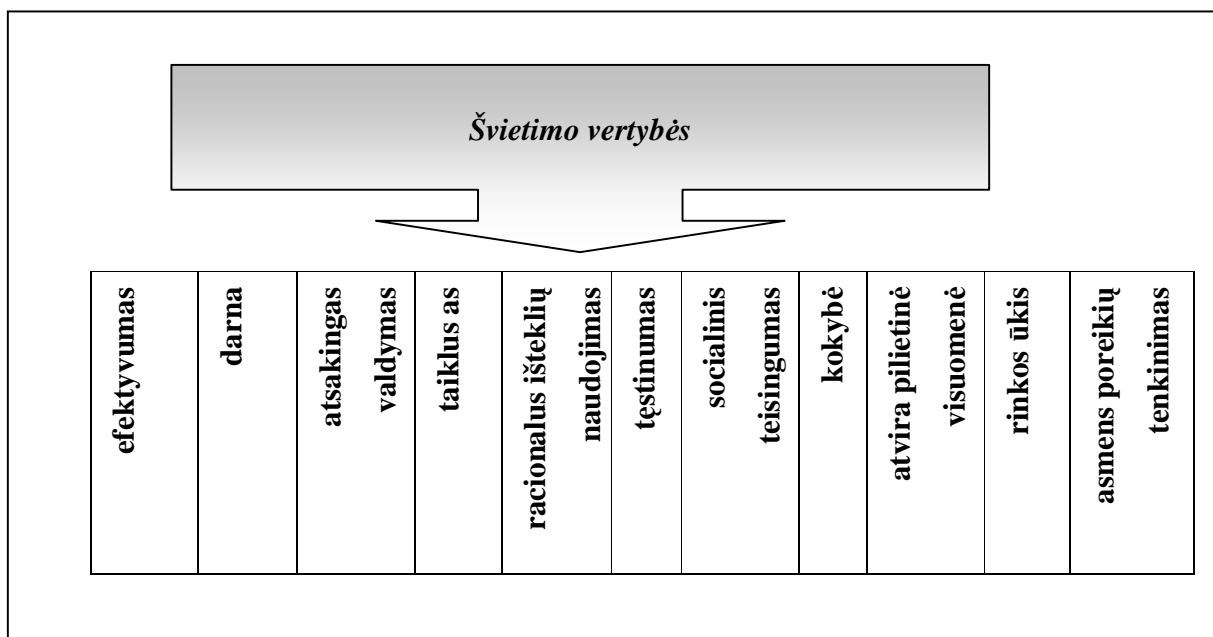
Švietimo vertybės

| efektyvumas | darna | atsakingas valdymas | taiklus as | racionalus išteklių naudojimas | tęstinumas | socialinis teisingumas | kokybė | atvira pilietinė visuomenė | rinkos ūkis | asmens poreikių tenkinimas |
|---|---|---|---|---|---|---|---|---|---|---|